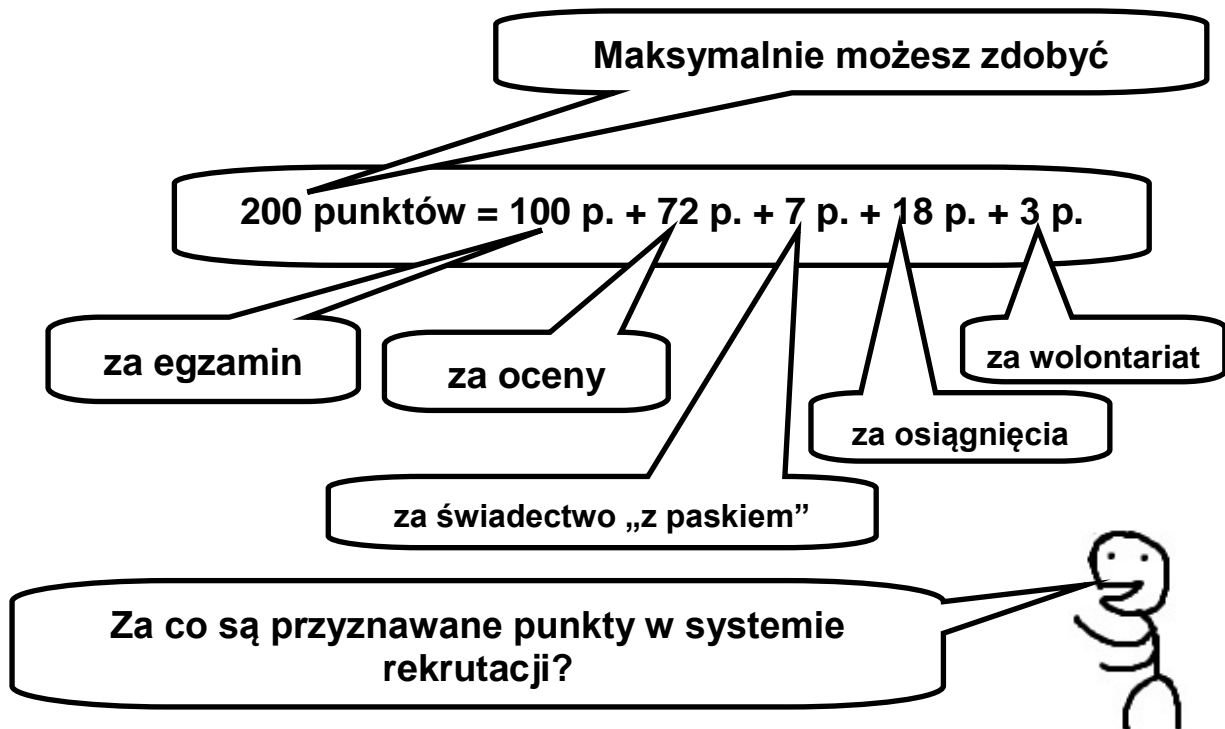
Maksymalnie możesz zdobyć

200 punktów = 100 p. + 72 p. + 7 p. + 18 p. + 3 p.

za egzamin

za oceny

za wolontariat

za osiągnięcia

za świadectwo „z paskiem”

Za co są przyznawane punkty w systemie rekrutacji?